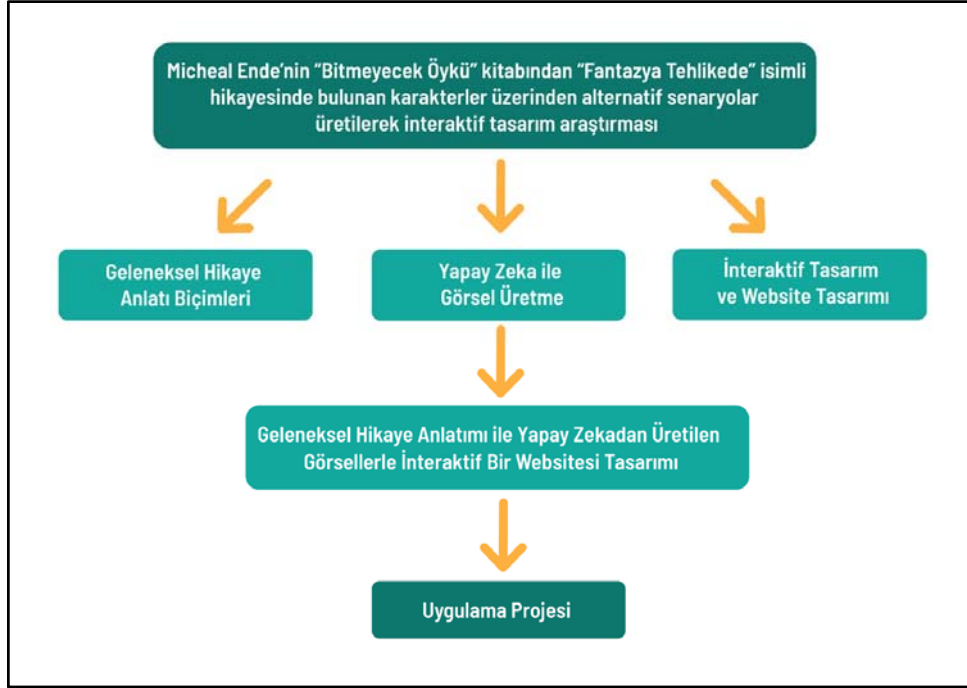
Micheal Ende'nin "Bitmeyecek Öykü" kitabından "Fantazya Tehlikede" isimli hikayesinde bulunan karakterler üzerinden alternatif senaryolar üretilerek interaktif tasarım araştırması

Geleneksel Hikaye Anlatı Biçimleri

Yapay Zeka ile Görsel Üretme

İnteraktif Tasarım ve Website Tasarımı

Geleneksel Hikaye Anlatımı ile Yapay Zekadan Üretilen Görsellerle İnteraktif Bir Websitesi Tasarımı

Uygulama Projesi